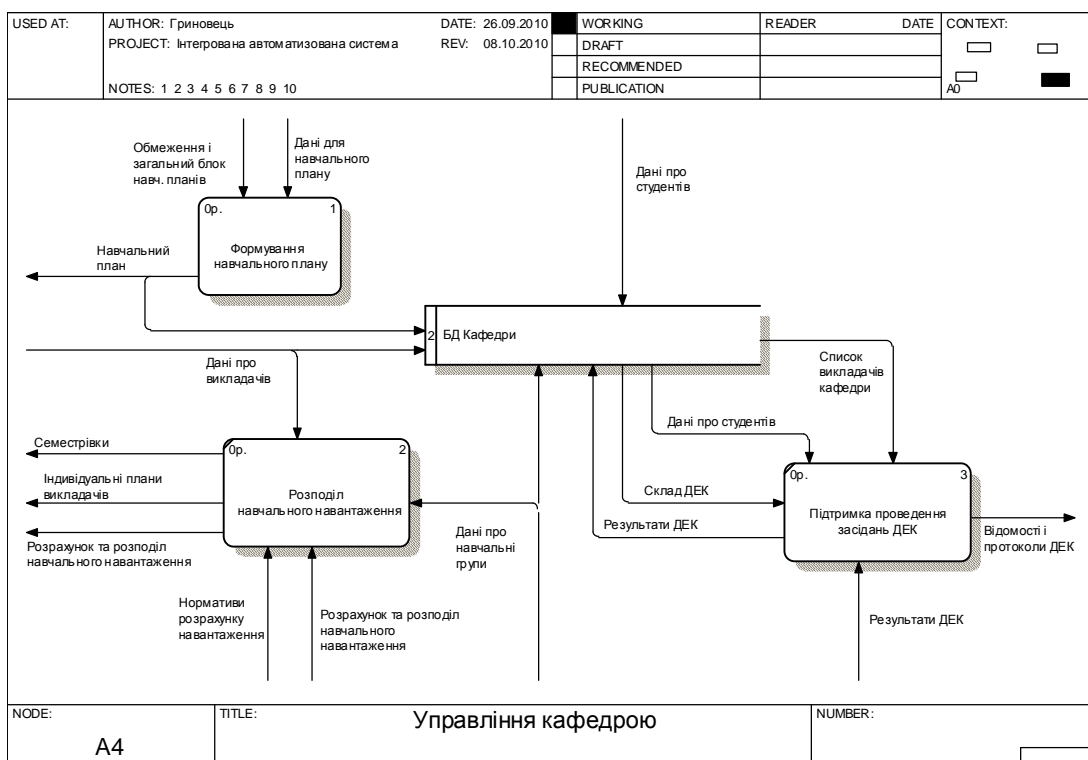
| USED AT: | AUTHOR: Гриновець | DATE: 26.09.2010 | WORKING | READER | DATE | CONTEXT: |
|---|---|---|---|---|---|---|
| | PROJECT: Інтегрована автоматизована система | REV: 08.10.2010 | DRAFT | | | |
| | | | RECOMMENDED | | | |
| | NOTES: 1 2 3 4 5 6 7 8 9 10 | | PUBLICATION | | | A0 |

Обмеження і загальний блок навч. планів

Дані для навчального плану

Дані про студентів

0р.

1

Формування навчального плану

Навчальний план

2 БД Кафедри

Дані про викладачів

Список викладачів кафедри

Дані про студентів

Семестрівки

0р.

2

Індивідуальні плани викладачів

Розподіл навчального навантаження

Склад ДЕК

0р.

3

Результати ДЕК

Підтримка проведення засідань ДЕК

Відомості і протоколи ДЕК

Розрахунок та розподіл навчального навантаження

Дані про навчальні групи

Нормативи розрахунку навантаження

Розрахунок та розподіл навчального навантаження

Результати ДЕК

| NODE: | TITLE: | NUMBER: |
|---|---|---|
| A4 | Управління кафедрою | |